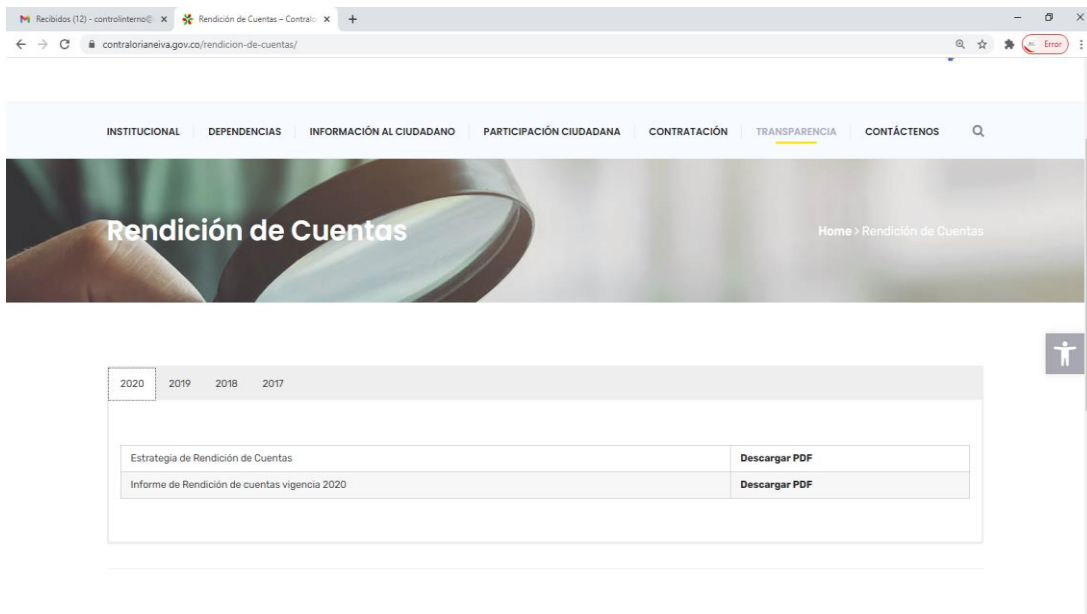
Recibidos (12) - controlinterno@ ×
Rendición de Cuentas – Contralo ×
+
contraloriameiva.gov.co/rendicion-de-cuentas/
Error

INSTITUCIONAL
DEPENDENCIAS
INFORMACIÓN AL CIUDADANO
PARTICIPACIÓN CIUDADANA
CONTRATACIÓN
TRANSPARENCIA
CONTÁCTENOS

Rendición de Cuentas

Home > Rendición de Cuentas

2020
2019
2018
2017

| | |
|---|---|
| Estrategia de Rendición de Cuentas | Descargar PDF |
| Informe de Rendición de cuentas vigencia 2020 | Descargar PDF |